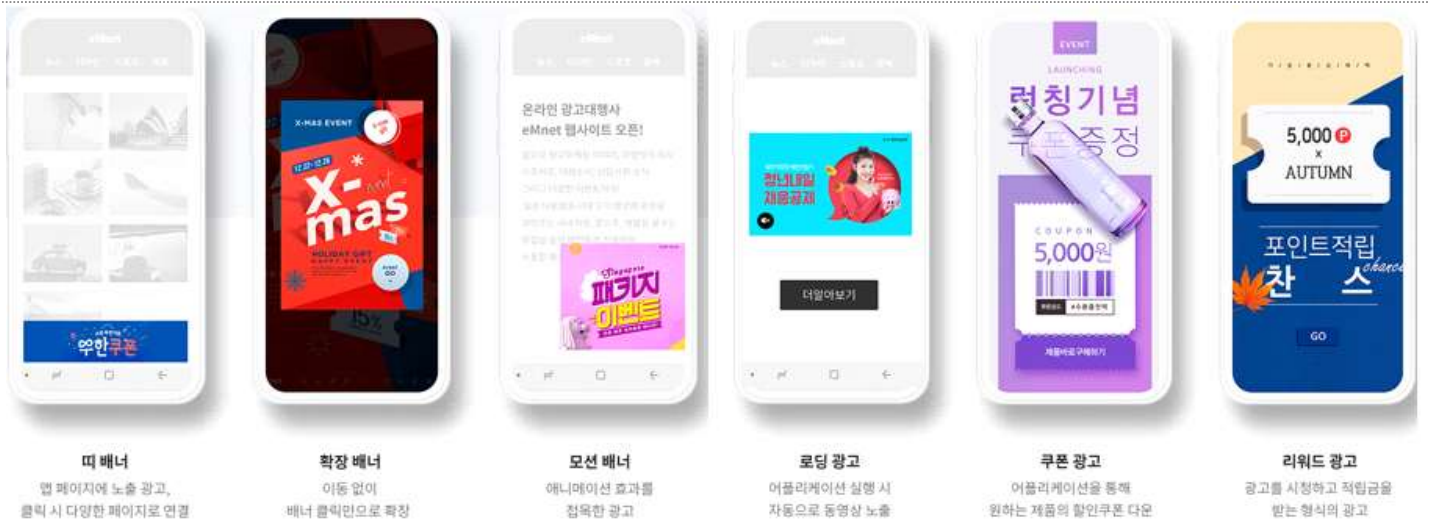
eMnet

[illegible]

X-MAS EVENT

X-mas

HOLIDAY GIFT

GO

15%

eMnet

온라인 광고대행사 eMnet 웹사이트 오픈!

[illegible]

패키지 이벤트

eMnet

청년내일 채움공제

더알아보기

EVENT

LAUNCHING

런칭기념 쿠폰증정

COUPON

5,000원

제품바로구매하기

5,000 P

×

AUTUMN

포인트적립

찬스

chance

GO

띠 배너
앱 페이지에 노출 광고, 클릭 시 다양한 페이지로 연결

확장 배너
이동 없이 배너 클릭만으로 확장

모션 배너
애니메이션 효과를 접목한 광고

로딩 광고
어플리케이션 실행 시 자동으로 동영상 노출

쿠폰 광고
어플리케이션을 통해 원하는 제품의 할인쿠폰 다운

리워드 광고
광고를 시청하고 적립금을 받는 형식의 광고